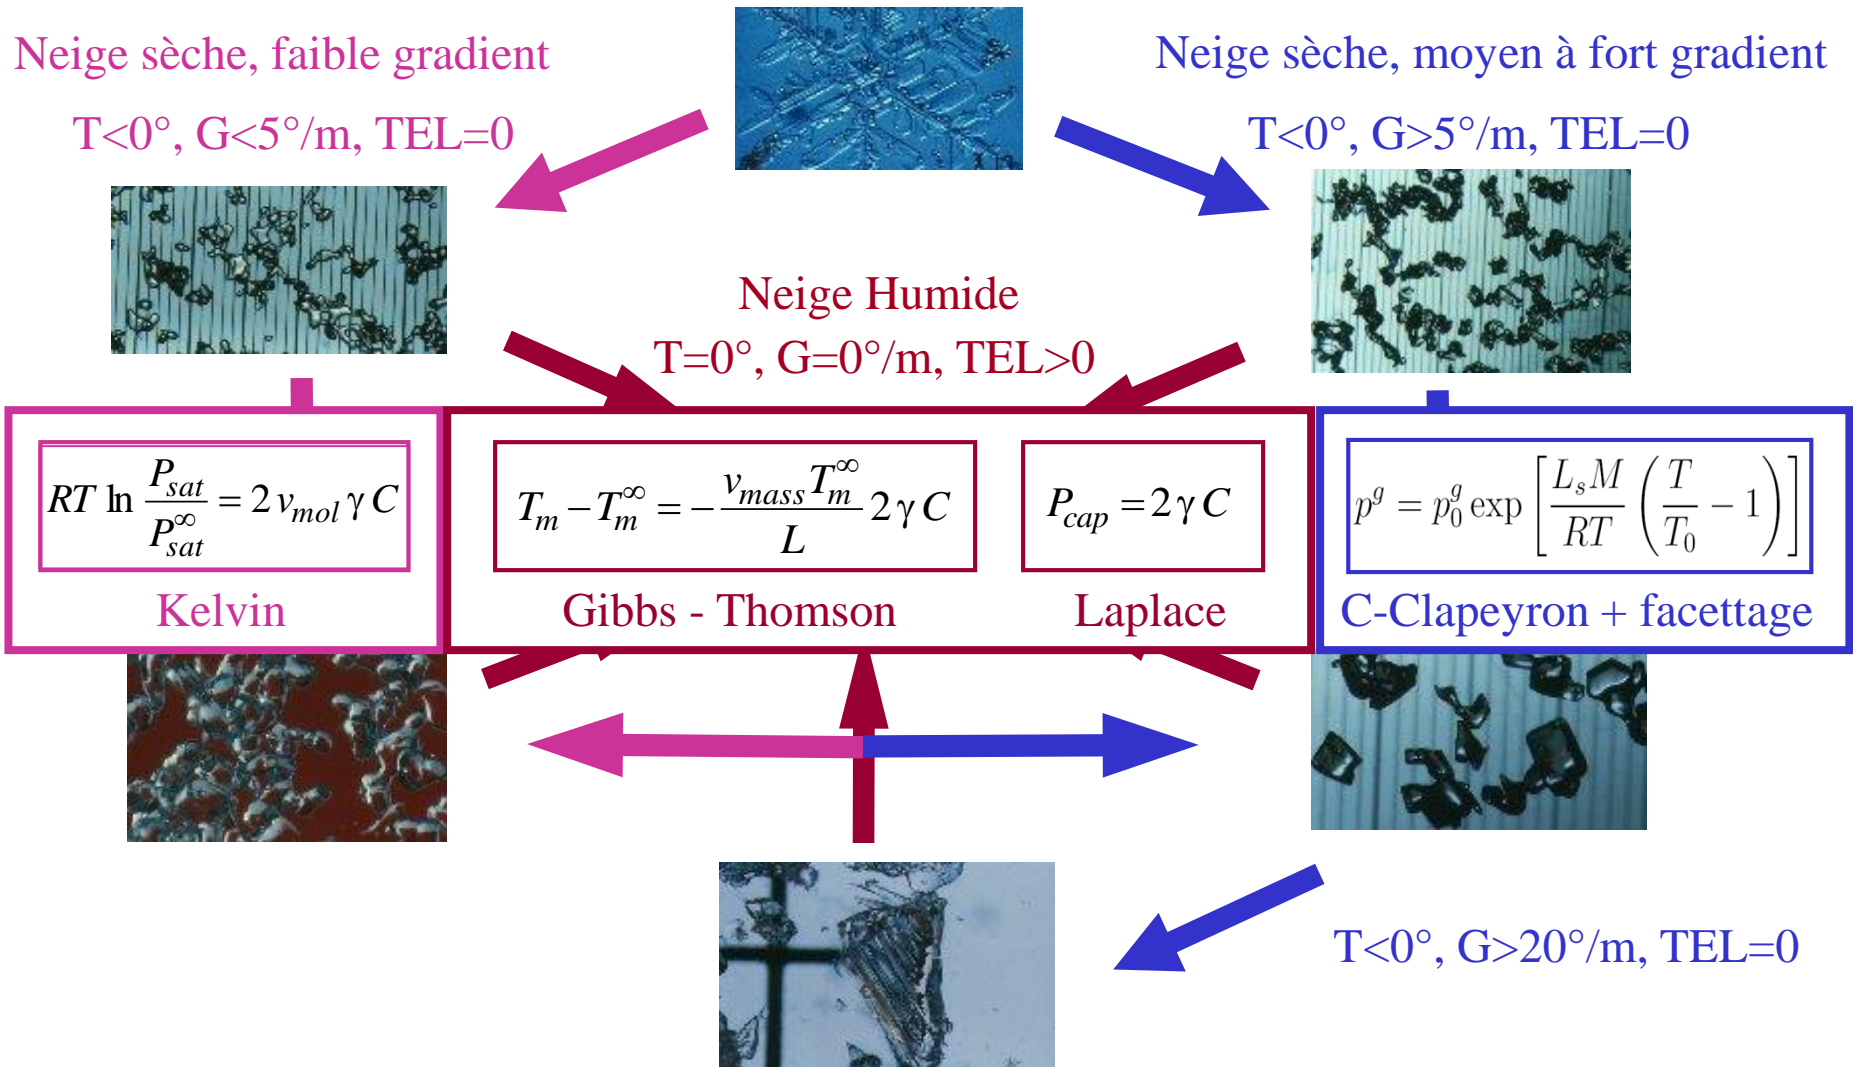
Neige sèche, faible gradient

T<0°, G<5°/m, TEL=0

Neige sèche, moyen à fort gradient

T<0°, G>5°/m, TEL=0

Neige Humide

T=0°, G=0°/m, TEL>0

$RT \ln \frac{P_{sat}}{P_{sat}^{\infty}} = 2 v_{mol} \gamma C$

Kelvin

$T_m - T_m^{\infty} = -\frac{v_{mass} T_m^{\infty}}{L} 2 \gamma C$

Gibbs - Thomson

$P_{cap} = 2 \gamma C$

Laplace

$p^g = p_0^g \exp\left[\frac{L_s M}{RT}\left(\frac{T}{T_0} - 1\right)\right]$

C-Clapeyron + facettage

T<0°, G>20°/m, TEL=0